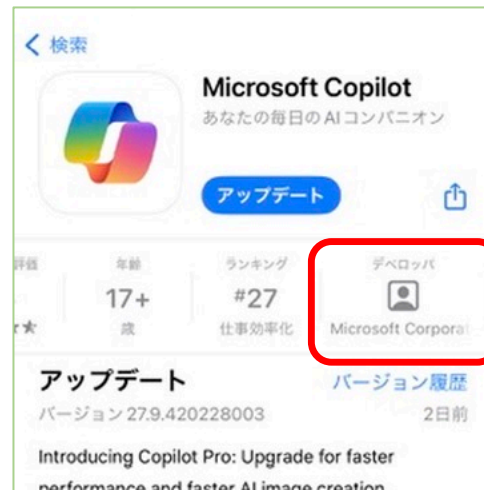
< 検索

Microsoft Copilot
あなたの毎日の AI コンパニオン

アップデート

評価
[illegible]★

年齢
17+
歳

ランキング
#27
仕事効率化

デベロッパ
Microsoft Corporat

アップデート
バージョン履歴
バージョン 27.9.420228003
2日前

Introducing Copilot Pro: Upgrade for faster performance and faster AI image creation